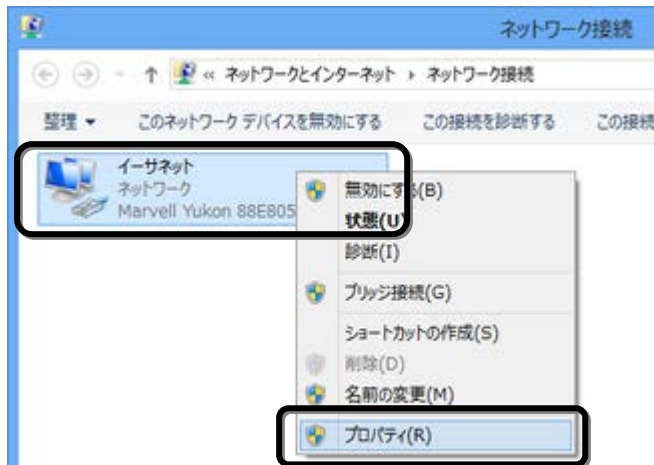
ネットワーク接続

« ネットワークとインターネット › ネットワーク接続

整理 ▾　このネットワーク デバイスを無効にする　この接続を診断する　この接続

イーサネット
ネットワーク
Marvell Yukon 88E805

無効にする(B)
状態(U)
診断(I)
ブリッジ接続(G)
ショートカットの作成(S)
削除(D)
名前の変更(M)
プロパティ(R)